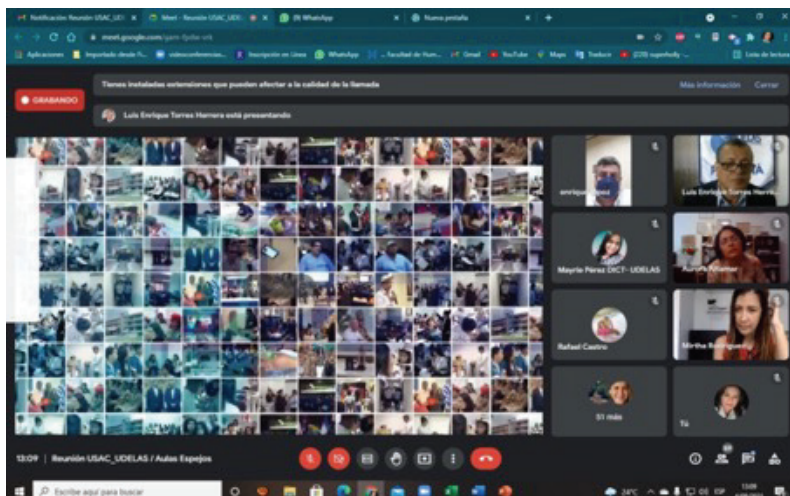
Notificación Reunión USAC_UD | Meet - Reunión USAC_UDE | (9) WhatsApp | Nueva pestaña

meet.google.com/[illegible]

Aplicaciones | Importado desde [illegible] | videoconferencias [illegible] | Inscripción en Línea | WhatsApp | Facultad de Hum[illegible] | Gmail | YouTube | Maps | Traducir | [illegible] | Lista de lectura

GRABANDO

Tienes instaladas extensiones que pueden afectar a la calidad de la llamada

Más información | Cerrar

Luis Enrique Torres Herrera está presentando

enrique lopez

Luis Enrique Torres Herre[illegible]

Mayrie Pérez DICT- UDELAS

Aurora Alfaro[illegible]

Rafael Castro

Mirtha Rodríguez

51 más

Tú

13:09 | Reunión USAC_UDELAS / Aulas Espejos

Escribe aquí para buscar

24°C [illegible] ESP 13:09 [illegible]